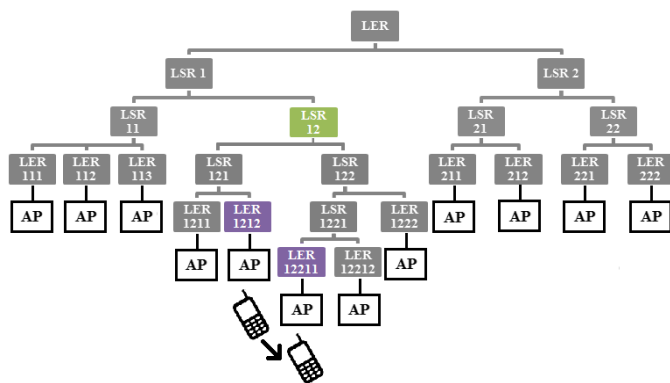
LER

LSR 1

LSR 2

LSR 11

LSR 12

LSR 21

LSR 22

LER 111

LER 112

LER 113

LSR 121

LSR 122

LER 211

LER 212

LER 221

LER 222

AP

AP

AP

LER 1211

LER 1212

LSR 1221

LER 1222

AP

AP

AP

AP

AP

AP

AP

LER 12211

LER 12212

AP

AP

AP